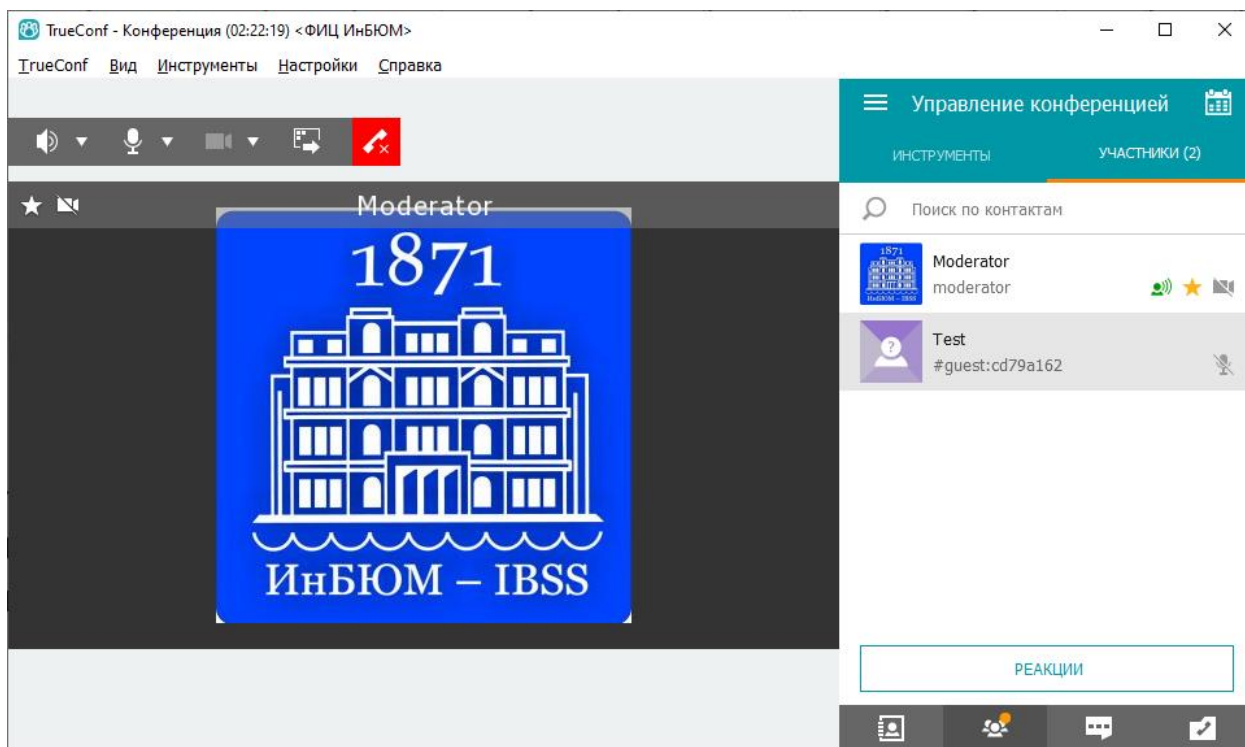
TrueConf - Конференция (02:22:19) <ФИЦ ИнБЮМ>

TrueConf Вид Инструменты Настройки Справка

Управление конференцией

ИНСТРУМЕНТЫ УЧАСТНИКИ (2)

Moderator

1871

ИнБЮМ – IBSS

Поиск по контактам

Moderator
moderator

Test
#guest:cd79a162

РЕАКЦИИ